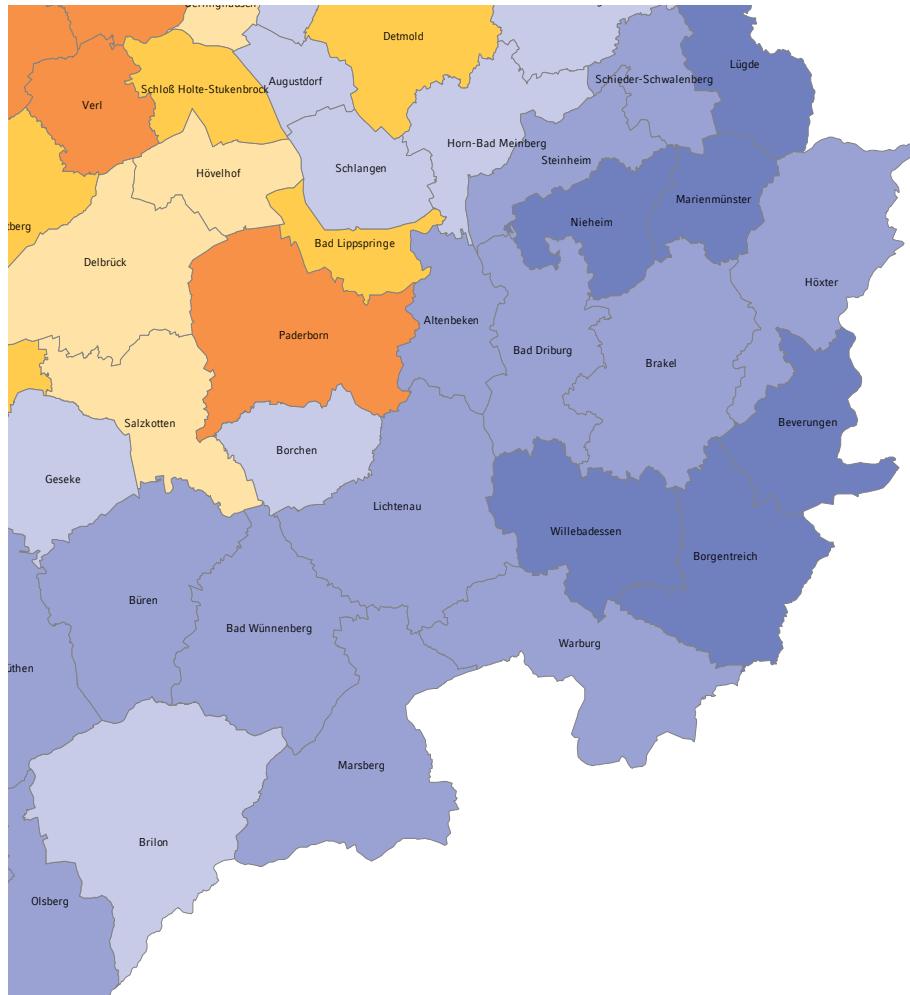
Detmold
Lügde
Augustdorf
Schieder-Schwalenberg
Verl
Schloß Holte-Stukenbrock
Horn-Bad Meinberg
Steinheim
Hövelhof
Schlangen
Nieheim
Marienmünster
tberg
Bad Lippspringe
Delbrück
Höxter
Altenbeken
Paderborn
Bad Driburg
Brakel
Salzkotten
Beverungen
Borchen
Geseke
Lichtenau
Willebadessen
Borgentreich
Büren
Bad Wünnenberg
Warburg
üthen
Marsberg
Brilon
Olsberg